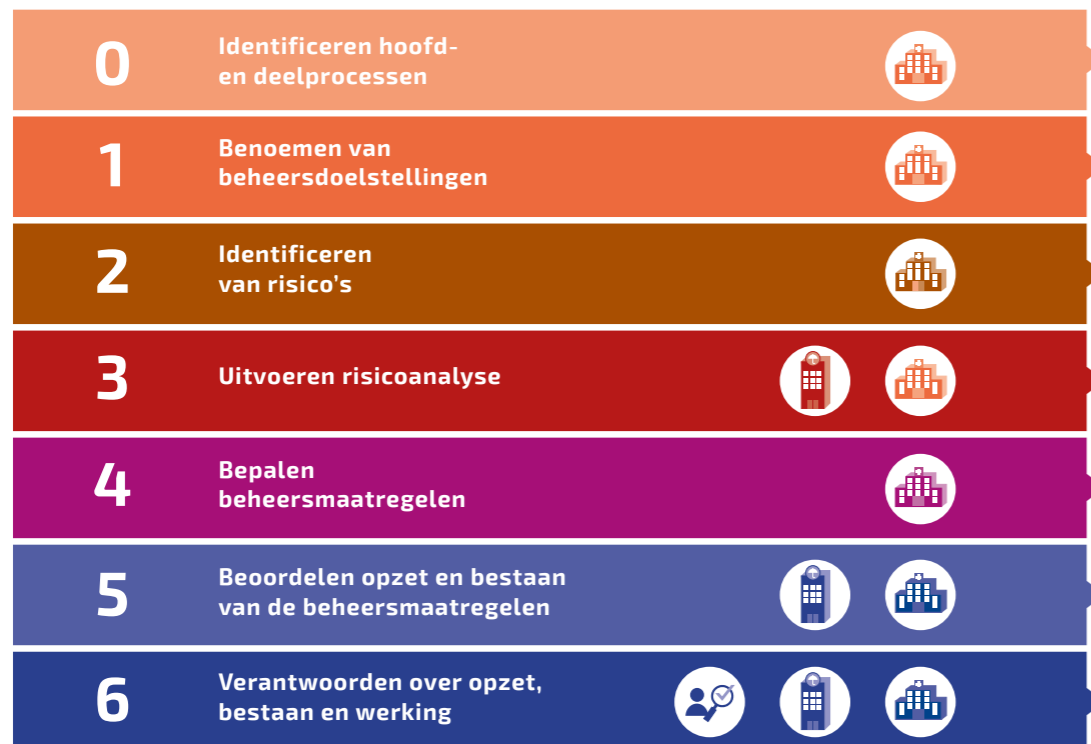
0 Identificeren hoofd- en deelprocessen

1 Benoemen van beheersdoelstellingen

2 Identificeren van risico's

3 Uitvoeren risicoanalyse

4 Bepalen beheersmaatregelen

5 Beoordelen opzet en bestaan van de beheersmaatregelen

6 Verantwoorden over opzet, bestaan en werking